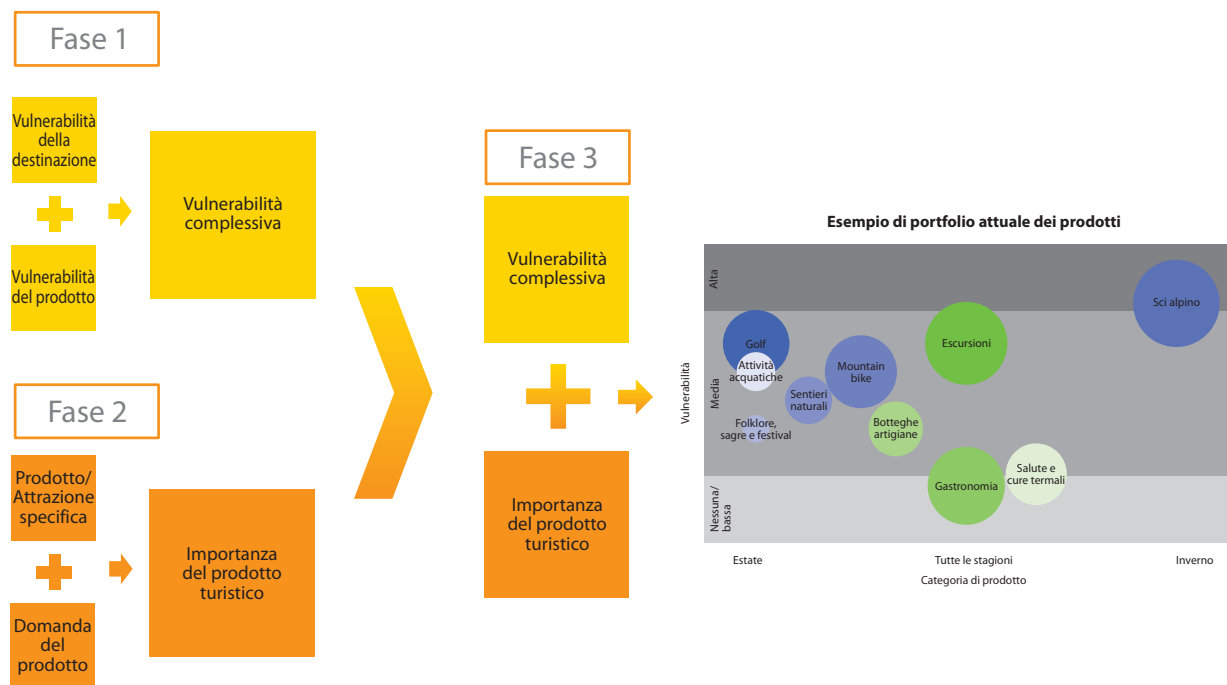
Fase 1

Vulnerabilità della destinazione

Vulnerabilità del prodotto

Vulnerabilità complessiva

Fase 2

Prodotto/ Attrazione specifica

Domanda del prodotto

Importanza del prodotto turistico

Fase 3

Vulnerabilità complessiva

Importanza del prodotto turistico

Esempio di portfolio attuale dei prodotti

Vulnerabilità

Alta

Media

Nessuna/ bassa

Sci alpino

Golf

Attività acquatiche

Mountain bike

Escursioni

Sentieri naturali

Folklore, sagre e festival

Botteghe artigiane

Gastronomia

Salute e cure termali

Estate

Tutte le stagioni

Inverno

Categoria di prodotto